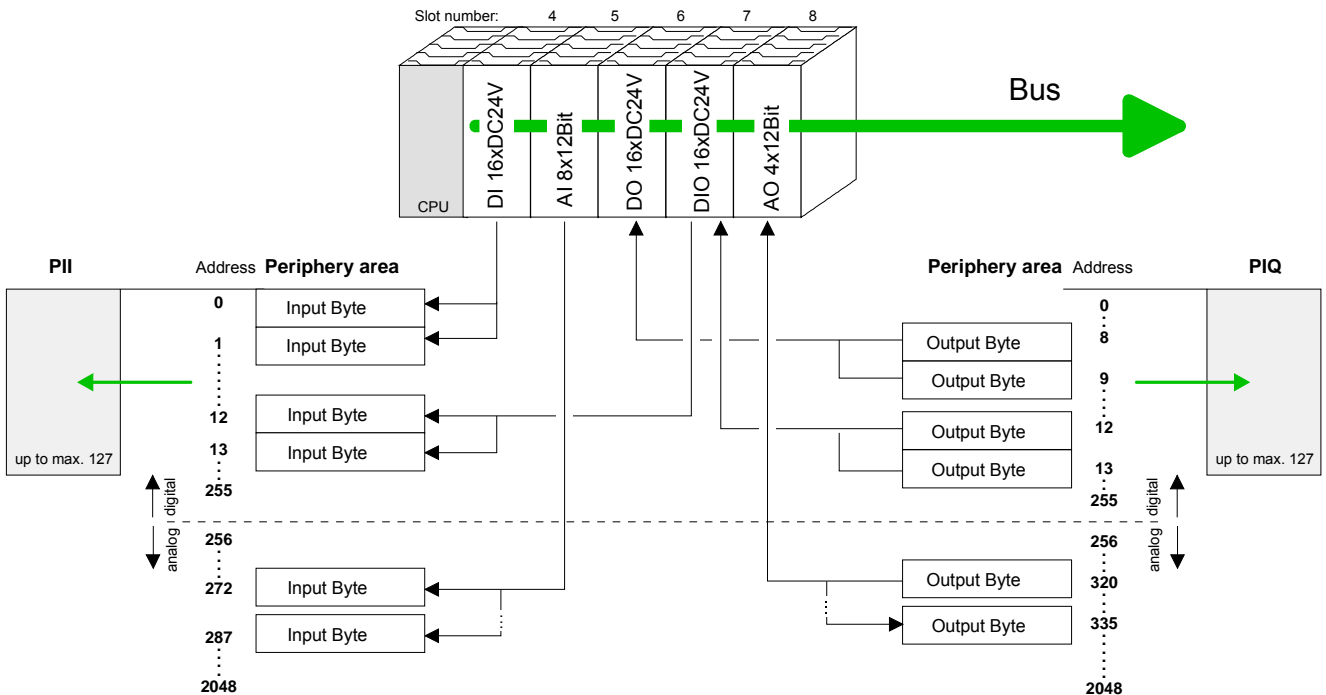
Slot number: 4 5 6 7 8

CPU

DI 16xDC24V

AI 8x12Bit

DO 16xDC24V

DIO 16xDC24V

AO 4x12Bit

Bus

PII

Address

Periphery area

0 Input Byte

1 Input Byte

12 Input Byte

13 Input Byte

255

up to max. 127

digital

analog

256

272 Input Byte

287 Input Byte

2048

Periphery area

Address

PIQ

0

8 Output Byte

9 Output Byte

12 Output Byte

13 Output Byte

255

up to max. 127

digital

analog

256

320 Output Byte

335 Output Byte

2048